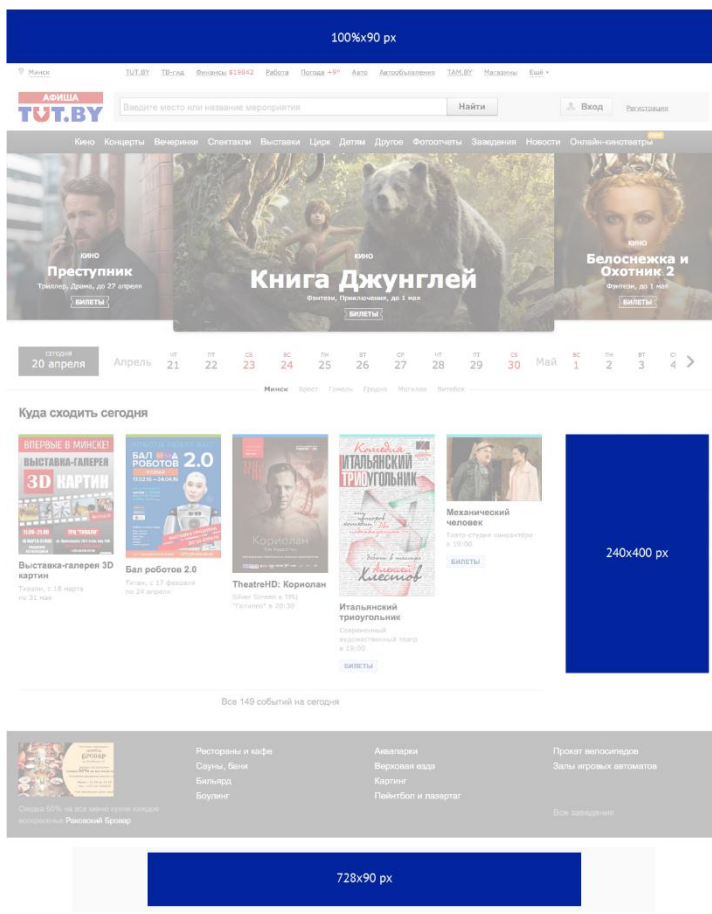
100%x90 px

Минск TUT.BY ТВ-гид Финансы $19842 Работа Погода +9° Авто Автообъявления TAM.BY Магазины Ещё

АФИША TUT.BY

Введите место или название мероприятия Найти Вход Регистрация

Кино Концерты Вечеринки Спектакли Выставки Цирк Детям Другое Фотоотчеты Заведения Новости Онлайн-кинотеатры

кино
Преступник
Триллер, Драма, до 27 апреля
БИЛЕТЫ

кино
Книга Джунглей
Фэнтези, Приключения, до 1 мая
БИЛЕТЫ

кино
Белоснежка и Охотник 2
Фэнтези, до 1 мая
БИЛЕТЫ

сегодня 20 апреля Апрель чт 21 пт 22 сб 23 вс 24 пн 25 вт 26 ср 27 чт 28 пт 29 сб 30 Май вс 1 пн 2 вт 3 ср 4

Минск Брест Гомель Гродно Могилев Витебск

Куда сходить сегодня

Выставка-галерея 3D картин
Тивали, с 18 марта по 31 мая

Бал роботов 2.0
Титан, с 17 февраля по 24 апреля

TheatreHD: Кориолан
Silver Screen в ТРЦ "Galleria" в 20:30

Итальянский триоугольник
Современный художественный театр в 19:00
БИЛЕТЫ

Механический человек
Театр-студия киноактёра в 19:00
БИЛЕТЫ

240x400 px

Все 149 событий на сегодня

Рестораны и кафе
Сауны, бани
Бильярд
Боулинг

Аквапарки
Верховая езда
Картинг
Пейнтбол и лазертаг

Прокат велосипедов
Залы игровых автоматов

Скидка 60% на все меню кухни каждое воскресенье Раковский Бровар

Все заведения

728x90 px